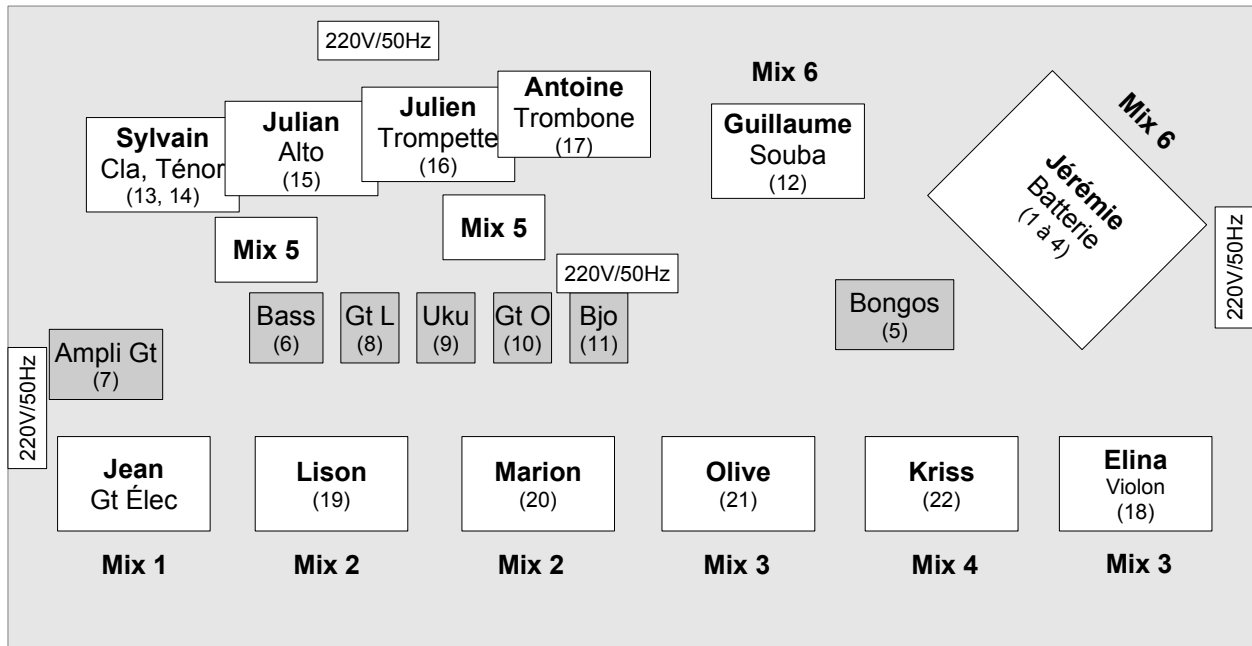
220V/50Hz

Sylvain
Cla, Ténor
(13, 14)

Julian
Alto
(15)

Julien
Trompette
(16)

Antoine
Trombone
(17)

Mix 6

Guillaume
Souba
(12)

Mix 6

Jérémie
Batterie
(1 à 4)

220V/50Hz

Mix 5

Mix 5

220V/50Hz

Bass
(6)

Gt L
(8)

Uku
(9)

Gt O
(10)

Bjo
(11)

Bongos
(5)

Ampli Gt
(7)

220V/50Hz

Jean
Gt Élec

Lison
(19)

Marion
(20)

Olive
(21)

Kriss
(22)

Elina
Violon
(18)

Mix 1

Mix 2

Mix 2

Mix 3

Mix 4

Mix 3